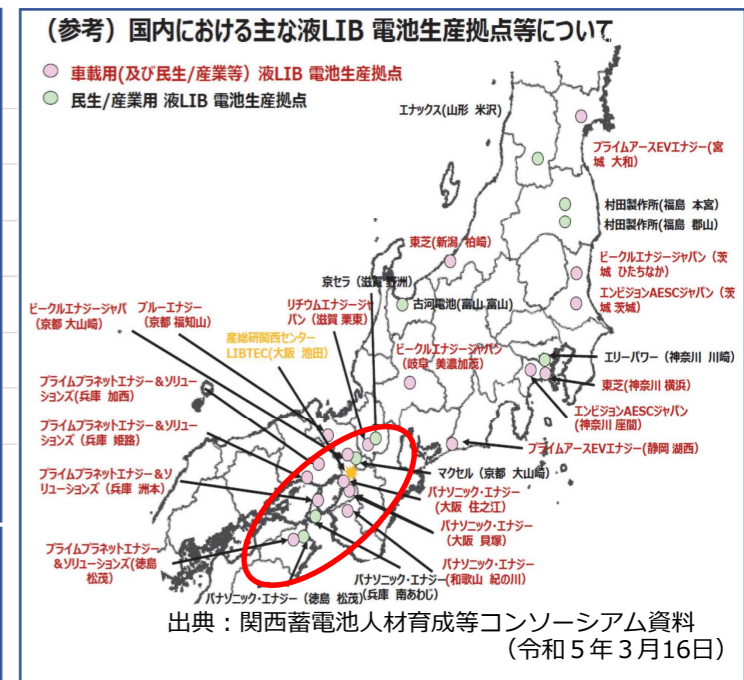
（参考）国内における主な液LIB 電池生産拠点等について

車載用(及び民生/産業等) 液LIB 電池生産拠点
民生/産業用 液LIB 電池生産拠点

エナックス(山形 米沢)
プライムアースEVエナジー(宮城 大和)
村田製作所(福島 本宮)
村田製作所(福島 郡山)
東芝(新潟 柏崎)
ビークルエナジージャパン（茨城 ひたちなか）
エンビジョンAESCジャパン（茨城 茨城）
京セラ（滋賀 野洲）
古河電池(富山 富山)
ビークルエナジージャパ（京都 大山崎）
ブルーエナジー（京都 福知山）
リチウムエナジージャパン（滋賀 栗東）
産総研関西センター LIBTEC(大阪 池田)
ビークルエナジージャパン（岐阜 美濃加茂）
エリーパワー（神奈川 川崎）
東芝(神奈川 横浜)
エンビジョンAESCジャパン（神奈川 座間）
プライムプラネットエナジー＆ソリューションズ(兵庫 加西)
プライムプラネットエナジー＆ソリューションズ（兵庫 姫路）
プライムアースEVエナジー（静岡 湖西）
プライムプラネットエナジー＆ソリューションズ（兵庫 洲本）
マクセル（京都 大山崎）
パナソニック・エナジー（大阪 住之江）
パナソニック・エナジー（大阪 貝塚）
プライムプラネットエナジー＆ソリューションズ(徳島 松茂)
パナソニック・エナジー（和歌山 紀の川）
パナソニック・エナジー（兵庫 南あわじ）
パナソニック・エナジー（徳島 松茂）

出典：関西蓄電池人材育成等コンソーシアム資料
（令和５年３月16日）